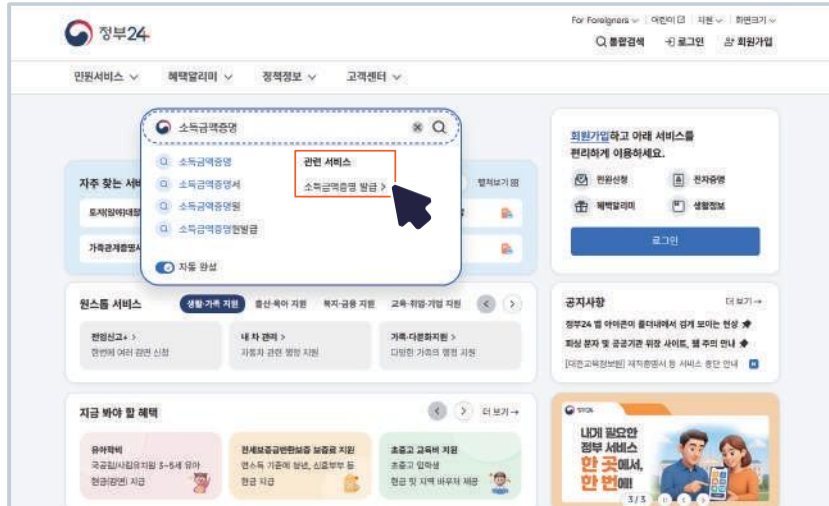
정부24

For Foreigners | 어린이 | 지원 | 화면크기

통합검색 로그인 회원가입

민원서비스 혜택알리미 정책정보 고객센터

소득금액증명

소득금액증명
소득금액증명서
소득금액증명원
소득금액증명발급

관련 서비스
소득금액증명 발급 >

자동 완성

자주 찾는 서비스

토지(임야)대장

가족관계증명서

펼쳐보기

회원가입하고 아래 서비스를 편리하게 이용하세요.

민원신청 전자증명
혜택알리미 생활정보

로그인

원스톱 서비스 생활·가족 지원 출산·육아 지원 복지·급융 지원 교육·취업·기업 지원

전입신고+ >
한번에 여러 관련 신청

내 차 관리 >
자동차 관련 행정 지원

가족·다문화지원 >
다양한 가족의 행정 지원

공지사항 더 보기 →

정부24 앱 아이콘이 홈더에서 쉽게 보이는 현상

피싱 문자 및 공공기관 위장 사이트, 웹 주의 안내

[대전교육정보원] 재직증명서 등 서비스 중단 안내

지금 봐야 할 혜택 더 보기 →

유아학비
국공립/사립유치원 3~5세 유아
현금(장연) 지급

전세보증금반환보증 보증료 지원
면소득 기준에 청년, 신혼부부 등
현금 지급

초중고 교육비 지원
초중고 입학생
현금 및 지역 바우처 제공

나에게 필요한 정부 서비스 한 곳에서, 한 번에!

3 / 3